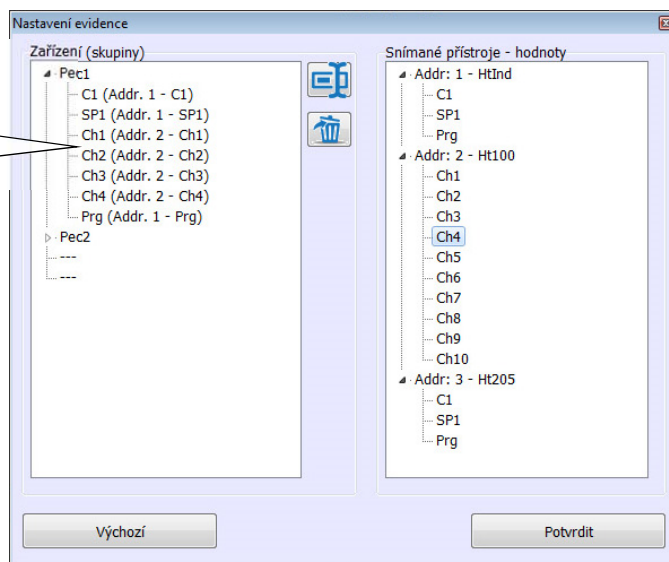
Nastavení evidence

Zařízení (skupiny)

Pec1
C1 (Addr. 1 - C1)
SP1 (Addr. 1 - SP1)
Ch1 (Addr. 2 - Ch1)
Ch2 (Addr. 2 - Ch2)
Ch3 (Addr. 2 - Ch3)
Ch4 (Addr. 2 - Ch4)
Prg (Addr. 1 - Prg)
Pec2
---
---

Snímané přístroje - hodnoty

Addr: 1 - HtInd
C1
SP1
Prg
Addr: 2 - Ht100
Ch1
Ch2
Ch3
Ch4
Ch5
Ch6
Ch7
Ch8
Ch9
Ch10
Addr: 3 - Ht205
C1
SP1
Prg

Výchozí

Potvrdit